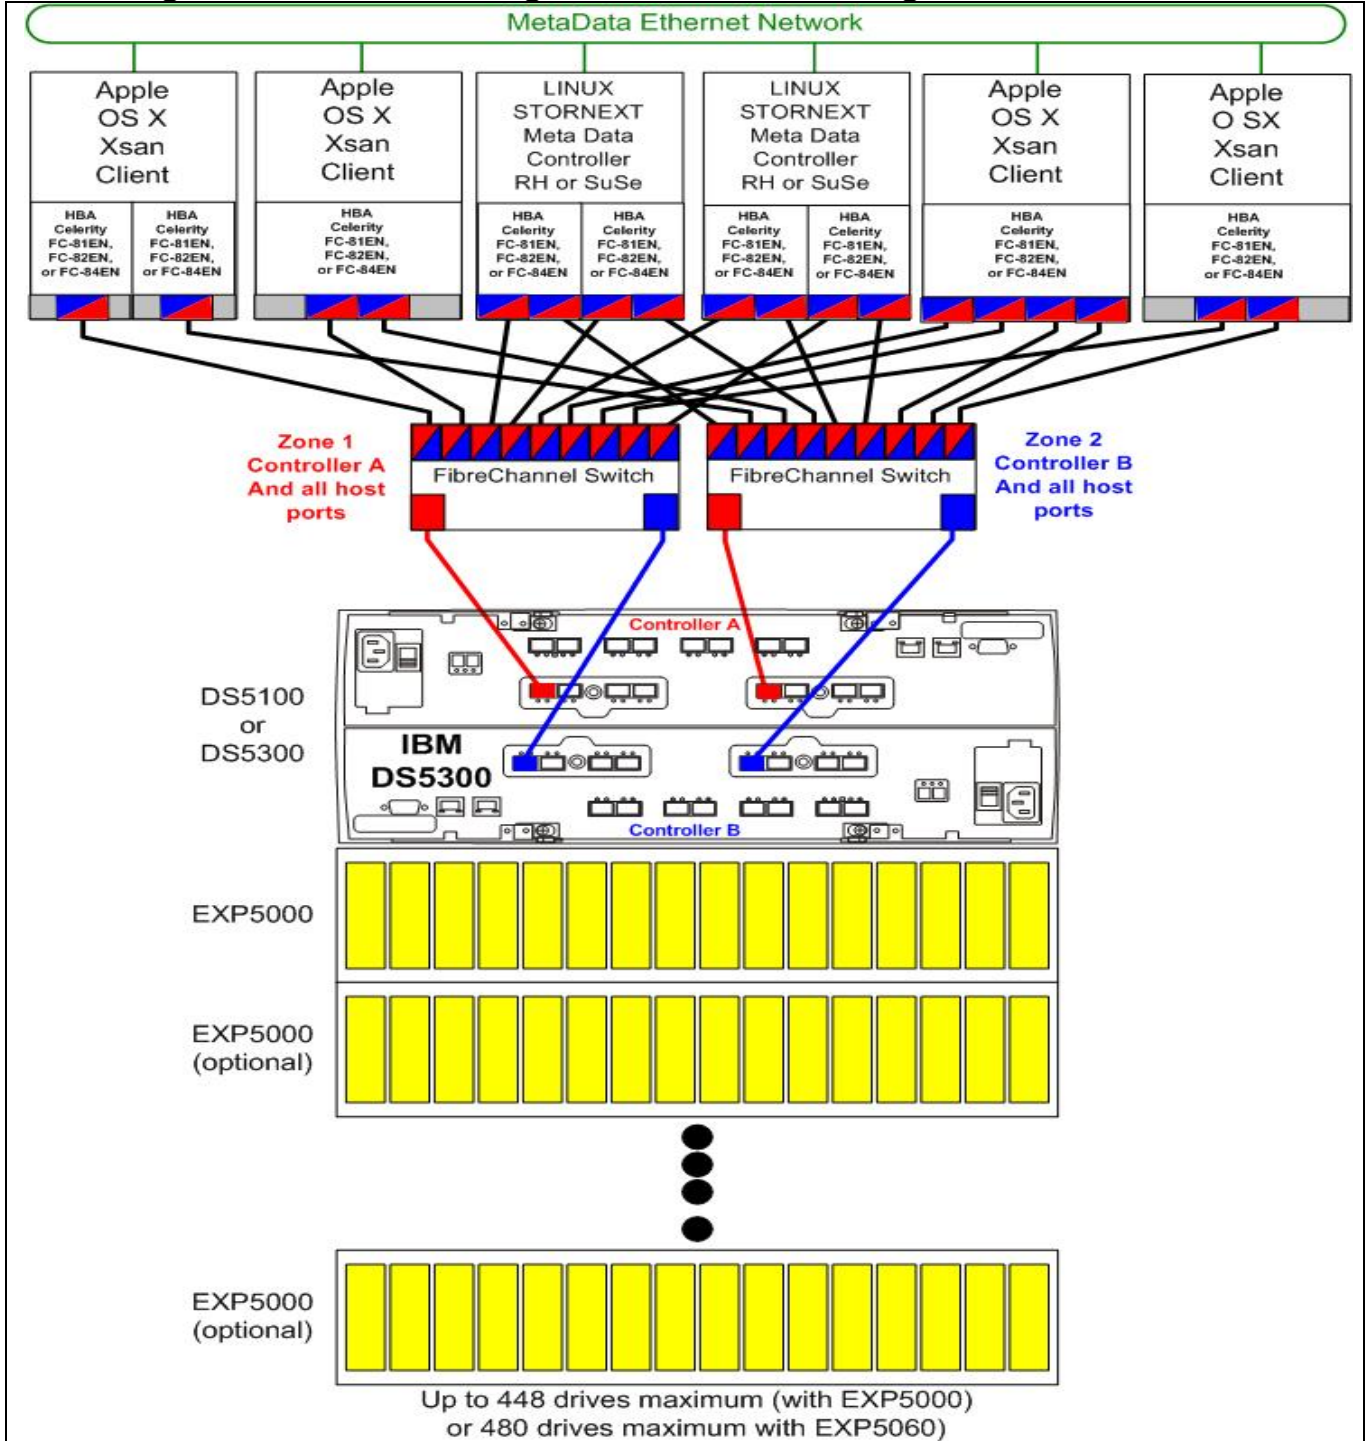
MetaData Ethernet Network

Apple OS X Xsan Client

HBA Celerity FC-81EN, FC-82EN, or FC-84EN

HBA Celerity FC-81EN, FC-82EN, or FC-84EN

Apple OS X Xsan Client

HBA Celerity FC-81EN, FC-82EN, or FC-84EN

LINUX STORNEXT Meta Data Controller RH or SuSe

HBA Celerity FC-81EN, FC-82EN, or FC-84EN

HBA Celerity FC-81EN, FC-82EN, or FC-84EN

LINUX STORNEXT Meta Data Controller RH or SuSe

HBA Celerity FC-81EN, FC-82EN, or FC-84EN

HBA Celerity FC-81EN, FC-82EN, or FC-84EN

Apple OS X Xsan Client

HBA Celerity FC-81EN, FC-82EN, or FC-84EN

Apple O SX Xsan Client

HBA Celerity FC-81EN, FC-82EN, or FC-84EN

Zone 1 Controller A And all host ports

FibreChannel Switch

FibreChannel Switch

Zone 2 Controller B And all host ports

Controller A

DS5100 or DS5300

IBM DS5300

Controller B

EXP5000

EXP5000 (optional)

EXP5000 (optional)

Up to 448 drives maximum (with EXP5000) or 480 drives maximum with EXP5060)